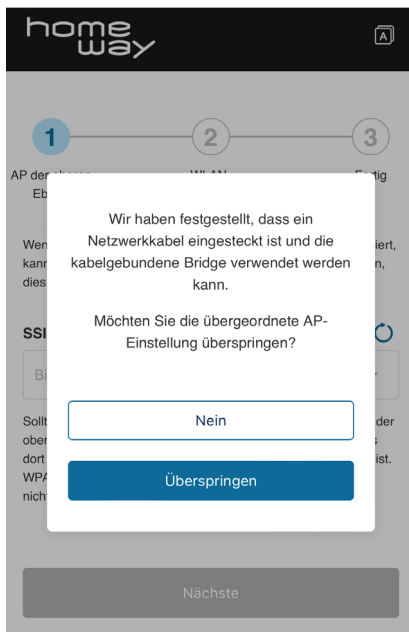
home way

1 2 3

AP der oberen Eb

WLAN

Fertig

Wen kann dies

iert, n,

SSI

Bi

Sollt ober dort WPA nicht

der s ist.

Wir haben festgestellt, dass ein Netzwerkkabel eingesteckt ist und die kabelgebundene Bridge verwendet werden kann.

Möchten Sie die übergeordnete AP-Einstellung überspringen?

Nein

Überspringen

Nächste